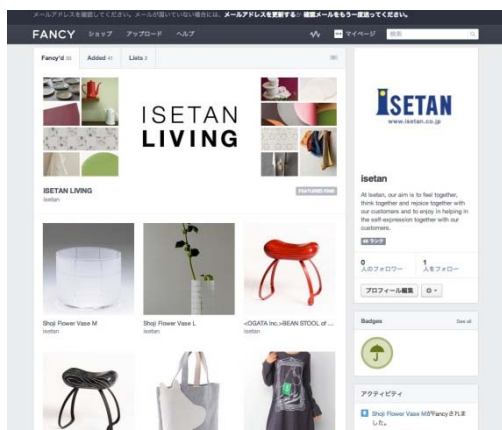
メールアドレスを確認してください。メールが届いていない場合には、メールアドレスを更新する か 確認メールをもう一度送ってください。

FANCY ショップ アップロード ヘルプ マイページ 検索

Fancy'd 33 Added 41 Lists 3

ISETAN LIVING

ISETAN LIVING
isetan

FEATURED FEED

Shoji Flower Vase M
isetan

Shoji Flower Vase L
isetan

<OGATA Inc.>BEAN STOOL of ...
isetan

ISETAN
www.isetan.co.jp

isetan

At Isetan, our aim is to feel together, think together and rejoice together with our customers and to enjoy in helping in the self-expression together with our customers.

46 ランク

0 人のフォロワー
1 人をフォロー

プロフィール編集

Badges
See all

アクティビティ

Shoji Flower Vase MがFancyされました。